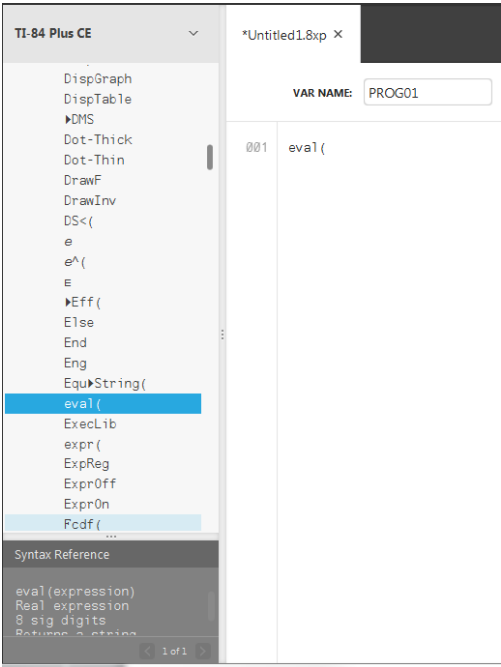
TI-84 Plus CE

DispGraph
DispTable
▸DMS
Dot-Thick
Dot-Thin
DrawF
DrawInv
DS<(
e
e^(
E
▸Eff(
Else
End
Eng
Equ▸String(
eval(
ExecLib
expr(
ExpReg
ExprOff
ExprOn
Fcdf(

Syntax Reference

eval(expression)
Real expression
8 sig digits
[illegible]

1 of 1

*Untitled1.8xp ×

VAR NAME: PROG01

001 eval(